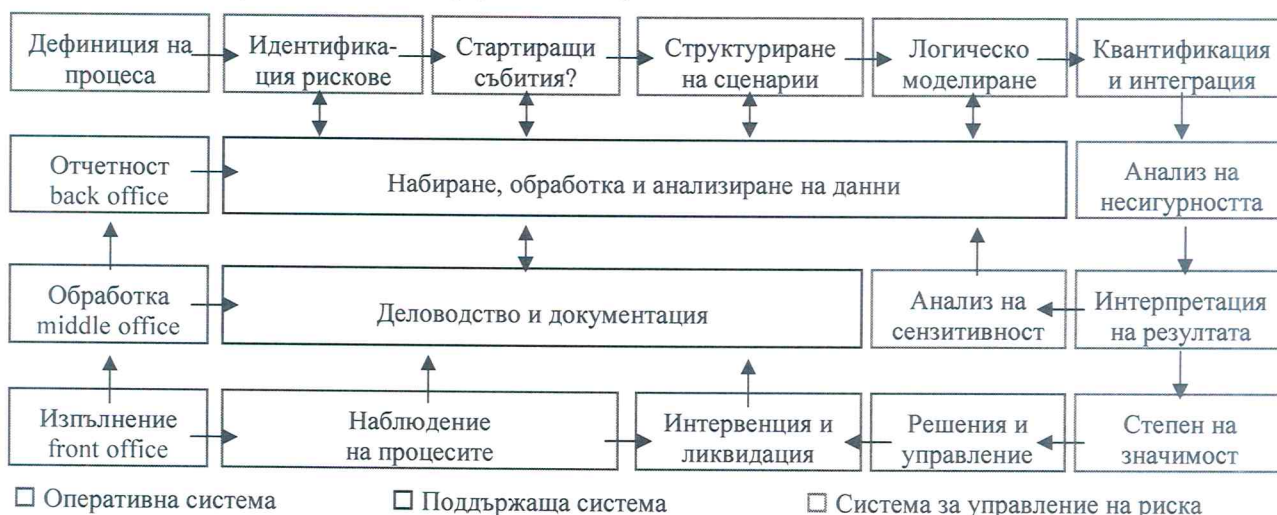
Дефиниция на процеса

Идентификация рискове

Стартиращи събития?

Структуриране на сценарии

Логическо моделиране

Квантификация и интеграция

Отчетност back office

Набиране, обработка и анализиране на данни

Анализ на несигурността

Обработка middle office

Деловодство и документация

Анализ на сензитивност

Интерпретация на резултата

Изпълнение front office

Наблюдение на процесите

Интервенция и ликвидация

Решения и управление

Степен на значимост

☐ Оперативна система ☐ Поддържаща система ☐ Система за управление на риска